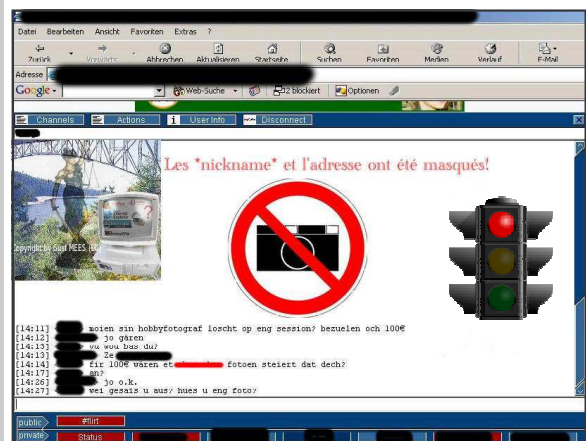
Datei Bearbeiten Ansicht Favoriten Extras ?

Zurück Vorwärts Abbrechen Aktualisieren Startseite Suchen Favoriten Medien Verlauf E-Mail

Adresse

Google Web-Suche 32 blockiert Optionen

Channels Actions User Info Disconnect

Les "nickname" et l'adresse ont été masqués!

Copyright by Saul MEES (LB)

[14:11] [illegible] moien sin hobbyfotograf loscht op eng session? bezuelen och 100€
[14:12] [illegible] jo gären
[14:13] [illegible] wu wou bas du?
[14:13] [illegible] Ze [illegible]
[14:14] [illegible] fir 100€ wären et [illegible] fotoen steiert dat dech?
[14:17] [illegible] an?
[14:26] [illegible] jo o.k.
[14:27] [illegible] wei gesais u aus? hues u eng foto?

public #flirt
private Status